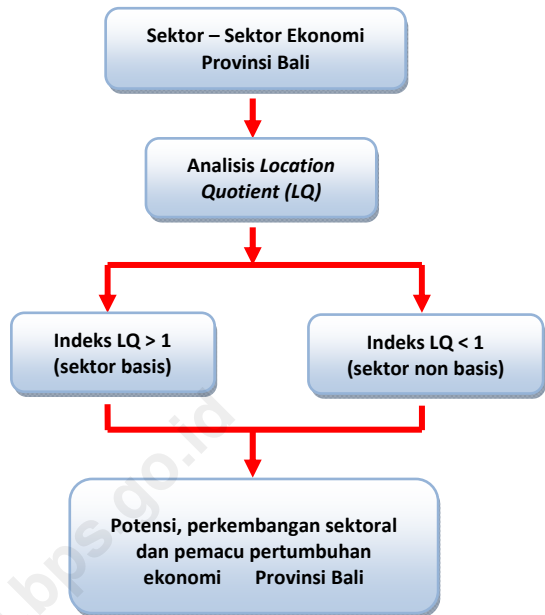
Sektor – Sektor Ekonomi Provinsi Bali

Analisis Location Quotient (LQ)

Indeks LQ > 1 (sektor basis)

Indeks LQ < 1 (sektor non basis)

Potensi, perkembangan sektoral dan pemacu pertumbuhan ekonomi Provinsi Bali

bps.go.id